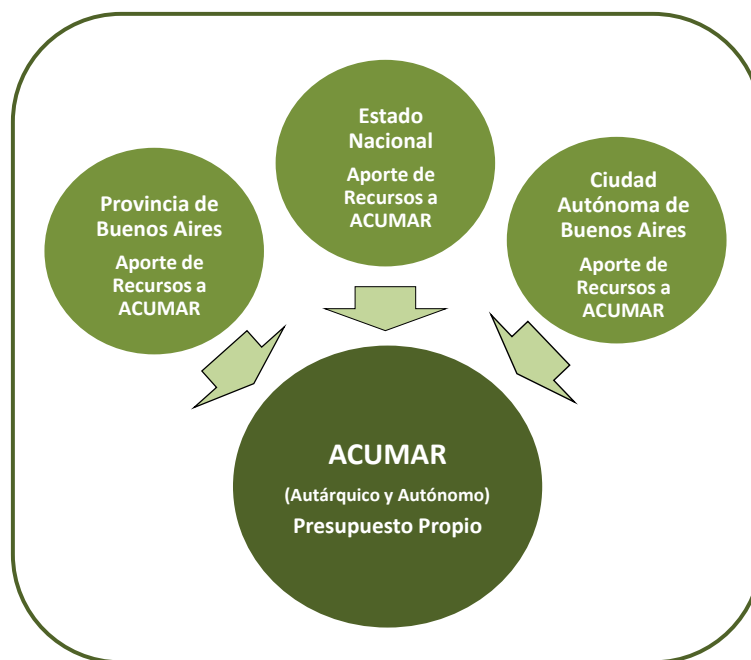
Estado Nacional

Aporte de Recursos a ACUMAR

Provincia de Buenos Aires

Aporte de Recursos a ACUMAR

Ciudad Autónoma de Buenos Aires

Aporte de Recursos a ACUMAR

ACUMAR

(Autárquico y Autónomo)

Presupuesto Propio